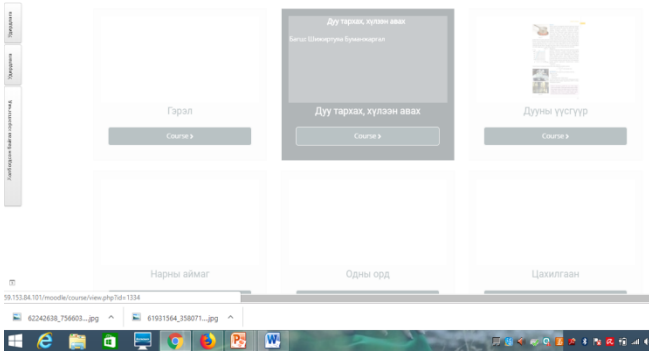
Зарлалууд

Зарлалууд

Хамгийн их байгаа сургалтууд

Гарал

Course ›

Дуу тархах, хүлээн авах

Багш: Шижиртуяа Буянжаргал

Дуу тархах, хүлээн авах

Course ›

Дууны үүсгүүр

Course ›

Нарны аймаг

Одны орд

Цахилгаан

59.153.84.101/moodle/course/view.php?id=1334

62242638_756603....jpg ^

61931564_358071....jpg ^